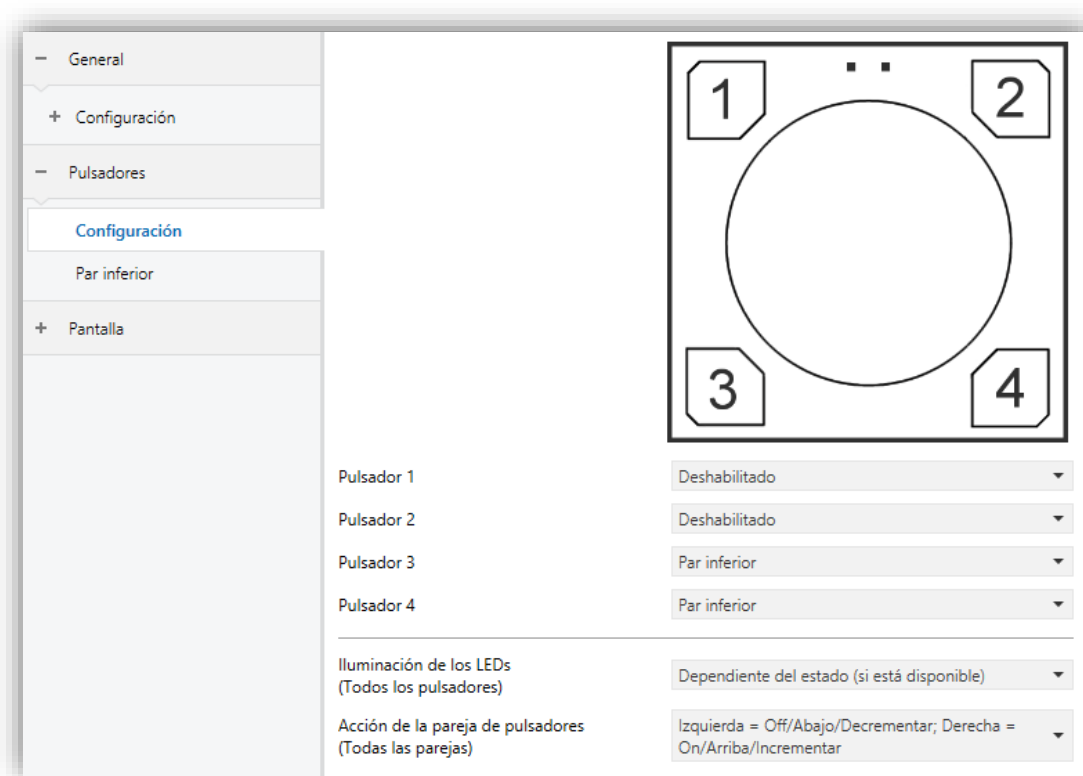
− General

+ Configuración

− Pulsadores

Configuración

Par inferior

+ Pantalla

1

2

3

4

Pulsador 1 | Deshabilitado

Pulsador 2 | Deshabilitado

Pulsador 3 | Par inferior

Pulsador 4 | Par inferior

Iluminación de los LEDs (Todos los pulsadores) | Dependiente del estado (si está disponible)

Acción de la pareja de pulsadores (Todas las parejas) | Izquierda = Off/Abajo/Decrementar; Derecha = On/Arriba/Incrementar